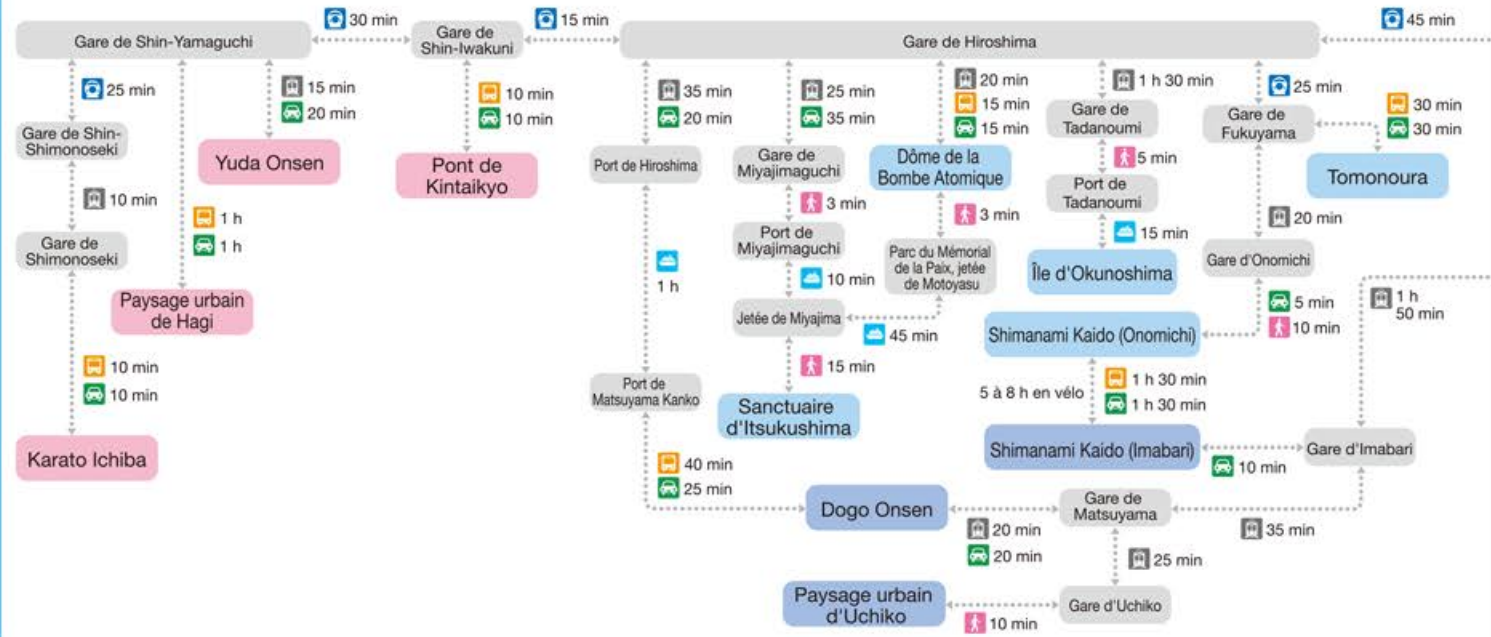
30 min
15 min
45 min

Gare de Shin-Yamaguchi
Gare de Shin-Iwakuni
Gare de Hiroshima

25 min
Gare de Shin-Shimonoseki
10 min
Gare de Shimonoseki
10 min
10 min
Karato Ichiba

1 h
1 h
Paysage urbain de Hagi

15 min
20 min
Yuda Onsen

10 min
10 min
Pont de Kintaikyo

35 min
20 min
Port de Hiroshima
1 h
Port de Matsuyama Kanko
40 min
25 min

25 min
35 min
Gare de Miyajimaguchi
3 min
Port de Miyajimaguchi
10 min
Jetée de Miyajima
15 min
Sanctuaire d'Itsukushima

20 min
15 min
15 min
Dôme de la Bombe Atomique
3 min
Parc du Mémorial de la Paix, jetée de Motoyasu
45 min

1 h 30 min
Gare de Tadanoumi
5 min
Port de Tadanoumi
15 min
Île d'Okunoshima

25 min
Gare de Fukuyama
30 min
30 min
Tomonoura
20 min
Gare d'Onomichi
5 min
10 min
Shimanami Kaido (Onomichi)
5 à 8 h en vélo
1 h 30 min
1 h 30 min
Shimanami Kaido (Imabari)
10 min
Gare d'Imabari
1 h 50 min

Dogo Onsen
20 min
20 min
Gare de Matsuyama
35 min
25 min
Paysage urbain d'Uchiko
10 min
Gare d'Uchiko